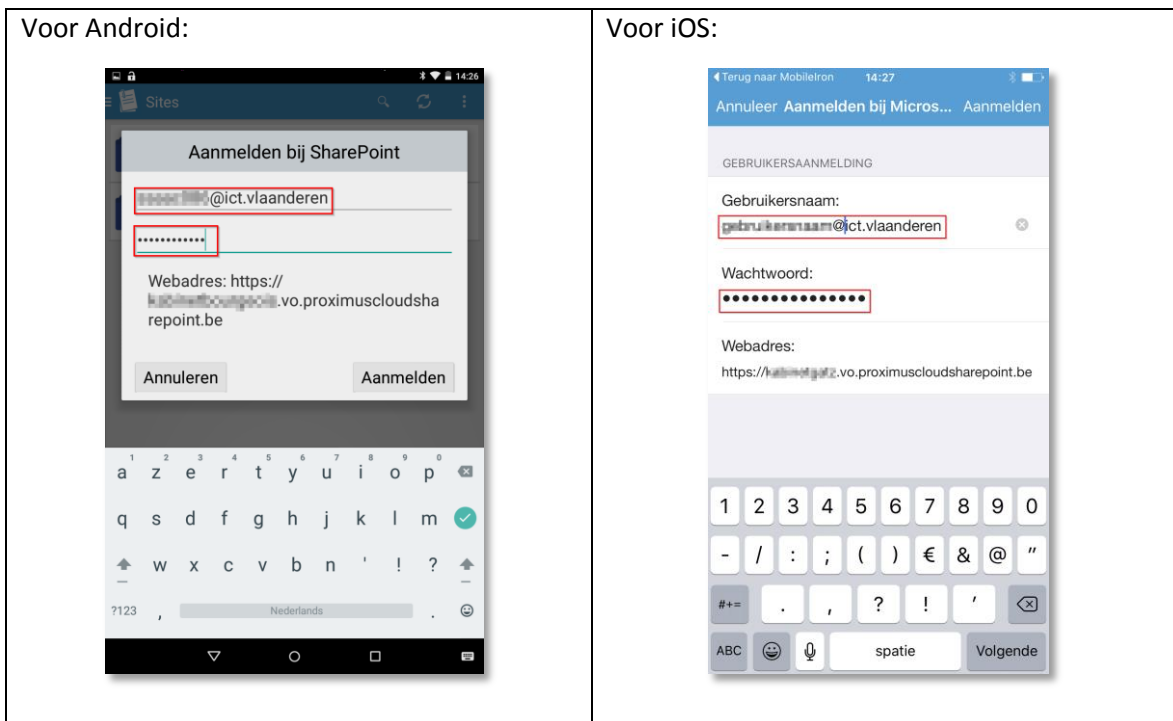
| Voor Android: | Voor iOS: |
|---|---|
| 14:26<br>Sites<br>Aanmelden bij SharePoint<br>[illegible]@ict.vlaanderen<br>••••••••••••<br>Webadres: https://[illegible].vo.proximuscloudsharepoint.be<br>Annuleren Aanmelden<br>1 2 3 4 5 6 7 8 9 0<br>a z e r t y u i o p<br>q s d f g h j k l m<br>w x c v b n ' ! ?<br>?123 , Nederlands . | ◀Terug naar MobileIron 14:27<br>Annuleer Aanmelden bij Micros... Aanmelden<br>GEBRUIKERSAANMELDING<br>Gebruikersnaam:<br>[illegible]@ict.vlaanderen<br>Wachtwoord:<br>•••••••••••••••<br>Webadres:<br>https://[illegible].vo.proximuscloudsharepoint.be<br>1 2 3 4 5 6 7 8 9 0<br>- / : ; ( ) € & @ "<br>#+= . , ? ! '<br>ABC spatie Volgende |